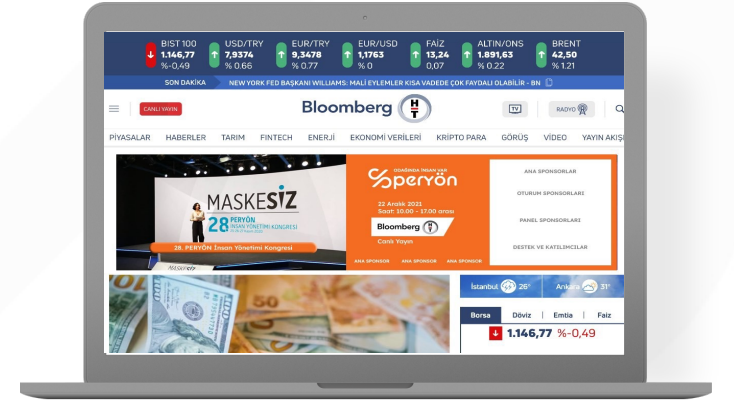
BIST 100 1.146,77 %-0,49

USD/TRY 7,9374 % 0.66

EUR/TRY 9,3478 % 0.77

EUR/USD 1,1763 % 0

FAİZ 13,24 0,07

ALTIN/ONS 1.891,63 % 0.22

BRENT 42,50 % 1.21

SON DAKİKA NEW YORK FED BAŞKANI WILLIAMS: MALİ EYLEMLER KISA VADEDE ÇOK FAYDALI OLABİLİR - BN

CANLI YAYIN

Bloomberg HT

TV

RADYO

PİYASALAR HABERLER TARIM FINTECH ENERJİ EKONOMİ VERİLERİ KRİPTO PARA GÖRÜŞ VİDEO YAYIN AKIŞI

MASKESİZ

28 PERYÖN İNSAN YÖNETİMİ KONGRESİ

28. PERYÖN İnsan Yönetimi Kongresi

MASKESİZ

ODAĞINDA İNSAN VAR

peryön

22 Aralık 2021 Saat: 10.00 - 17.00 arası

Bloomberg HT

Canlı Yayın

ANA SPONSOR ANA SPONSOR ANA SPONSOR

ANA SPONSORLAR

OTURUM SPONSORLARI

PANEL SPONSORLARI

DESTEK VE KATILIMCILAR

İstanbul 26°

Ankara 31°

Borsa Döviz Emtia Faiz

1.146,77 %-0,49